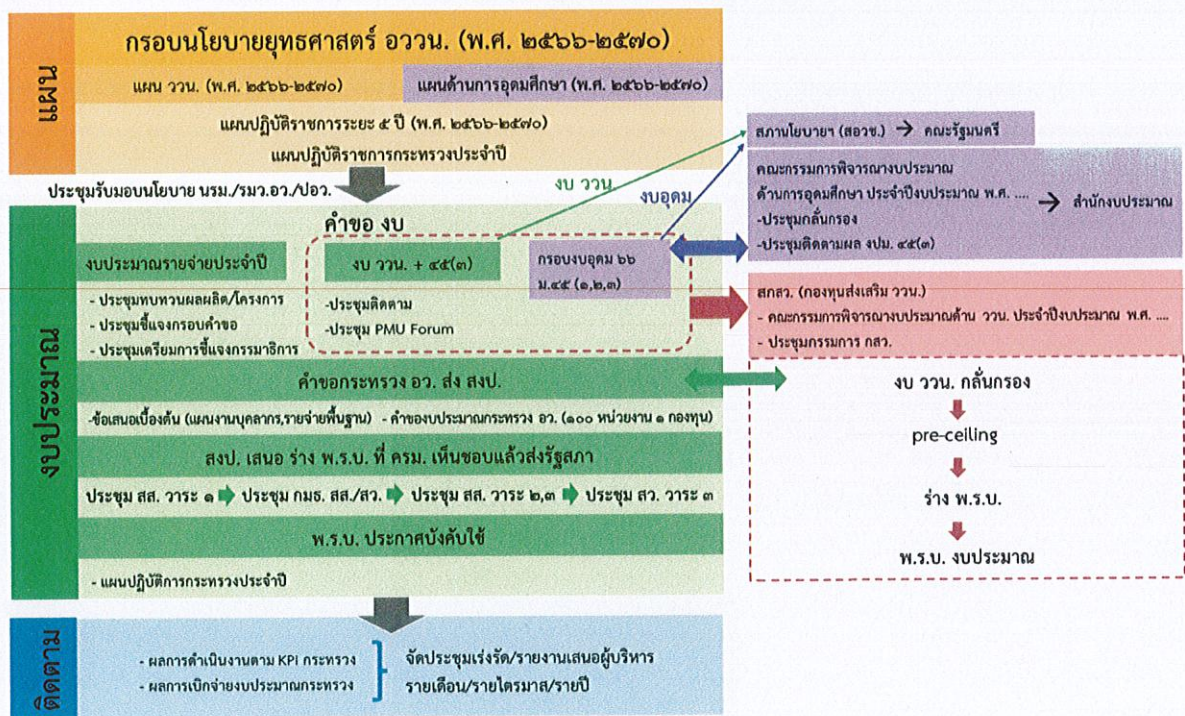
แผน

กรอบนโยบายยุทธศาสตร์ อววน. (พ.ศ. ๒๕๖๖-๒๕๗๐)

แผน ววน. (พ.ศ. ๒๕๖๖-๒๕๗๐)

แผนด้านการอุดมศึกษา (พ.ศ. ๒๕๖๖-๒๕๗๐)

แผนปฏิบัติราชการระยะ ๕ ปี (พ.ศ. ๒๕๖๖-๒๕๗๐)

แผนปฏิบัติราชการกระทรวงประจำปี

ประชุมรับมอบนโยบาย นรม./รมว.อว./ปอว.

สภานโยบายฯ (สอวช.) → คณะรัฐมนตรี

งบ ววน

งบอุดม

คณะกรรมการพิจารณางบประมาณด้านการอุดมศึกษา ประจำปีงบประมาณ พ.ศ. .... → สำนักงบประมาณ
-ประชุมกลั่นกรอง
-ประชุมติดตามผล งปม. ๔๕(๓)

งบประมาณ

คำขอ งบ

งบประมาณรายจ่ายประจำปี

งบ ววน. + ๔๕(๓)

กรอบงบอุดม ๖๖ ม.๔๕ (๑,๒,๓)

- ประชุมทบทวนผลผลิต/โครงการ
- ประชุมชี้แจงกรอบคำขอ
- ประชุมเตรียมการชี้แจงกรรมาธิการ

-ประชุมติดตาม
-ประชุม PMU Forum

สกสว. (กองทุนส่งเสริม ววน.)
- คณะกรรมการพิจารณางบประมาณด้าน ววน. ประจำปีงบประมาณ พ.ศ. ....
- ประชุมกรรมการ กสว.

คำขอกระทรวง อว. ส่ง สงป.

-ข้อเสนอเบื้องต้น (แผนงานบุคลากร,รายจ่ายพื้นฐาน) - คำของบประมาณกระทรวง อว. (๑๐๐ หน่วยงาน ๑ กองทุน)

งบ ววน. กลั่นกรอง

pre-ceiling

ร่าง พ.ร.บ.

พ.ร.บ. งบประมาณ

สงป. เสนอ ร่าง พ.ร.บ. ที่ ครม. เห็นชอบแล้วส่งรัฐสภา

ประชุม สส. วาระ ๑ ประชุม กมธ. สส./สว. ประชุม สส. วาระ ๒,๓ ประชุม สว. วาระ ๓

พ.ร.บ. ประกาศบังคับใช้

- แผนปฏิบัติการกระทรวงประจำปี

ติดตาม

- ผลการดำเนินงานตาม KPI กระทรวง
- ผลการเบิกจ่ายงบประมาณกระทรวง

จัดประชุมเร่งรัด/รายงานเสนอผู้บริหาร รายเดือน/รายไตรมาส/รายปี